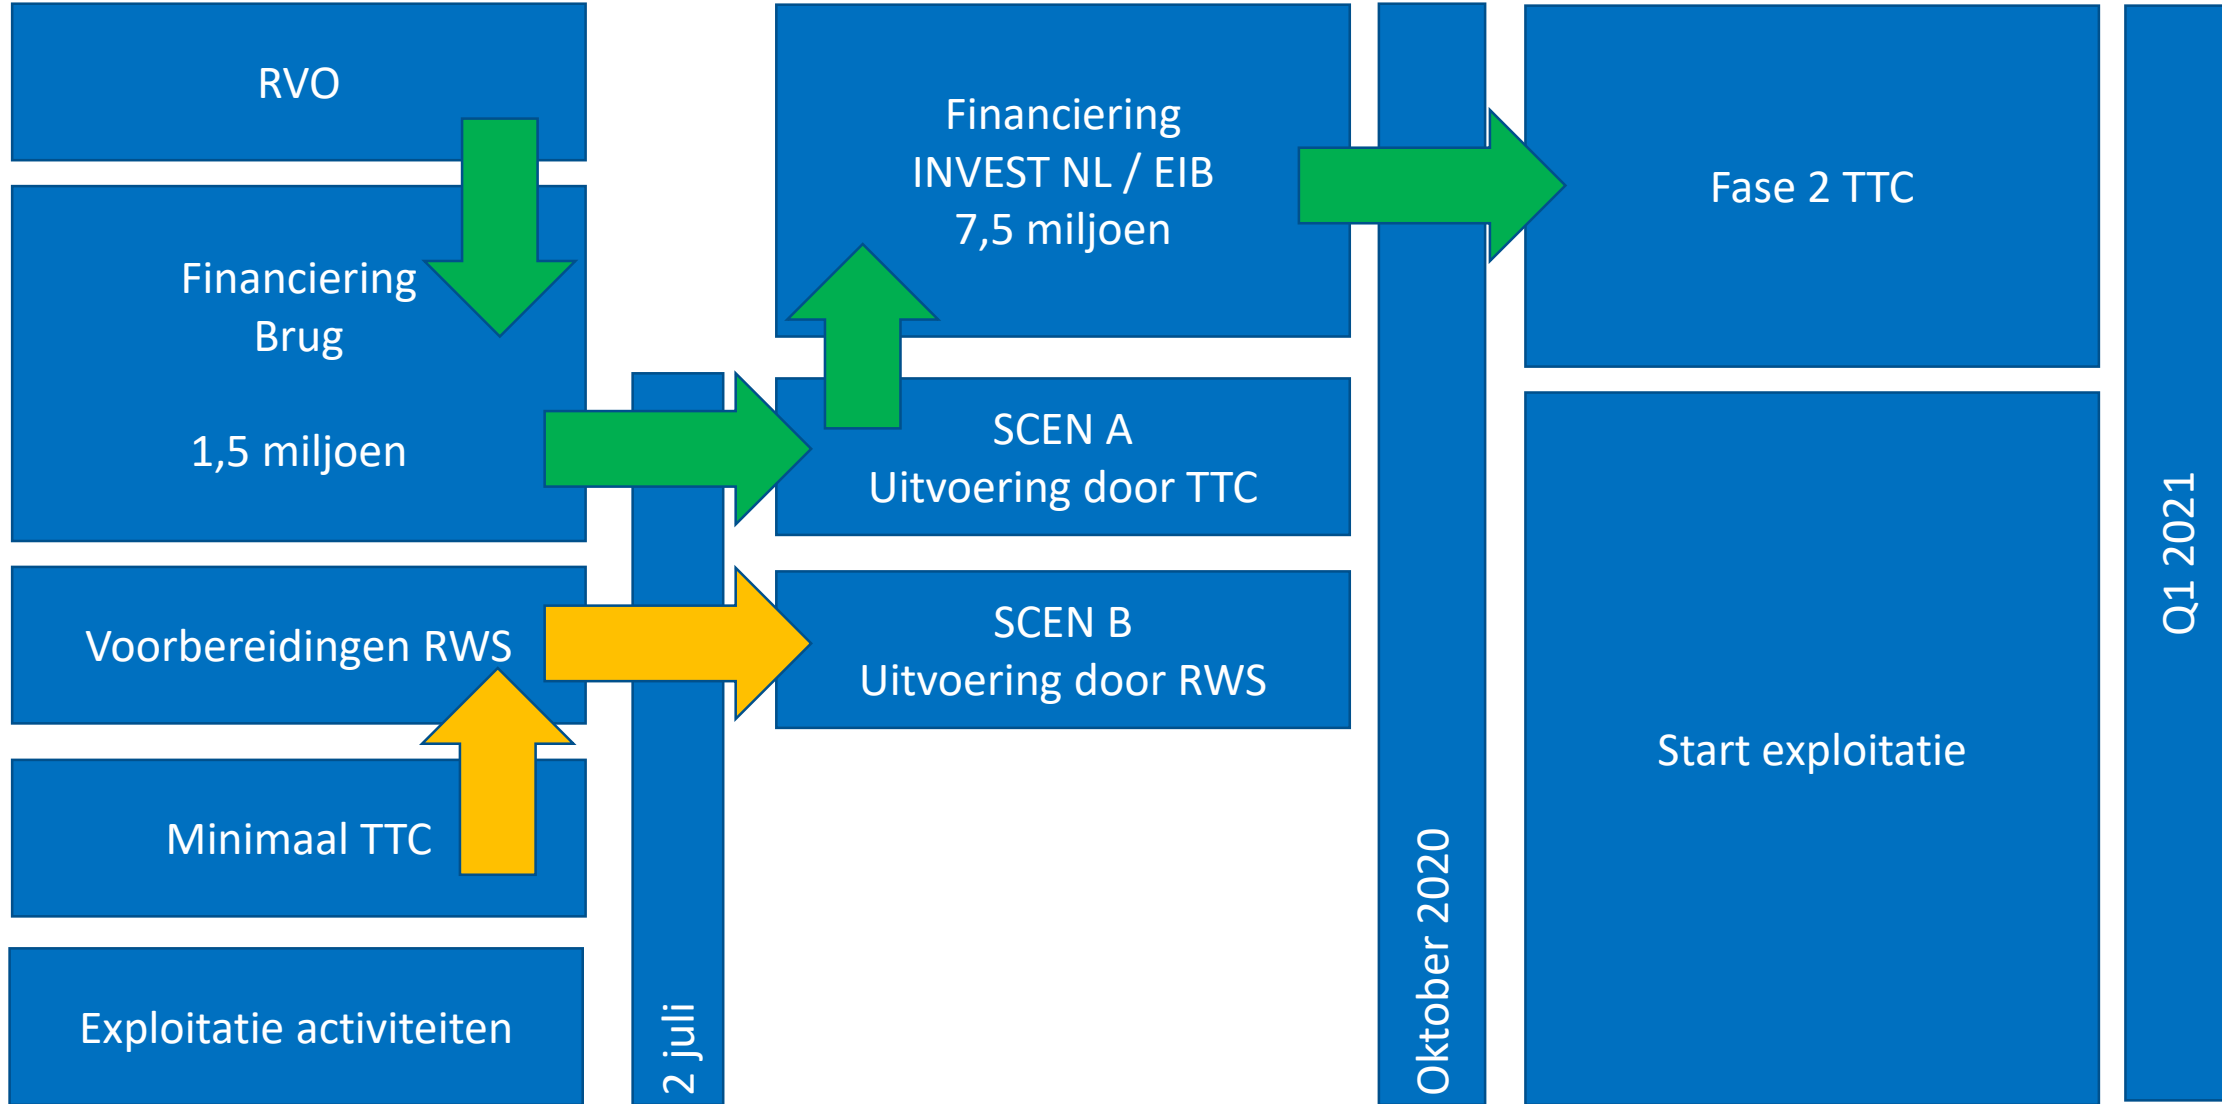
RVO

Financiering
Brug

1,5 miljoen

Voorbereidingen RWS

Minimaal TTC

Exploitatie activiteiten

2 juli

Financiering
INVEST NL / EIB
7,5 miljoen

SCEN A
Uitvoering door TTC

SCEN B
Uitvoering door RWS

Oktober 2020

Fase 2 TTC

Start exploitatie

Q1 2021